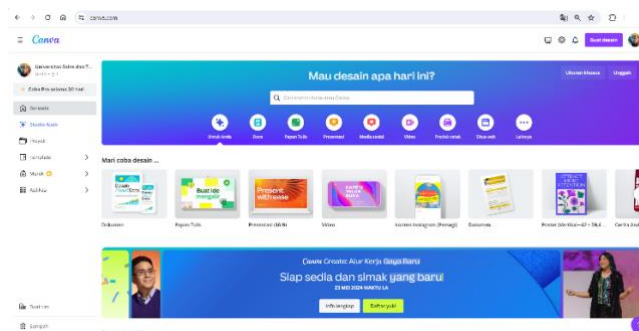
canva.com

Canva

Buat desain

Universitas Islam dan T...

Coba Pro selama 30 hari

Beranda

Studio Ajaib

Proyek

Template

Merek

Aplikasi

Mau desain apa hari ini?

Ukuran khusus

Unggah

Untuk Anda

Dokumen

Papan Tulis

Presentasi

Media sosial

Video

Produk cetak

Situs web

Lainnya

Mari coba desain ...

Dokumen

Papan Tulis

Presentasi (16:9)

Video

Konten Instagram (Persegi)

Dokumen

Poster (Vertikal – 42 × 59,4 ...

Cerita Inst

Buat ide mengalir

Present with ease

Canva Create: Alur Kerja Gaya Baru

Siap sedia dan simak yang baru!

23 MEI 2024 WAKTU LA

Info lengkap

Daftar yuk!

Sampah